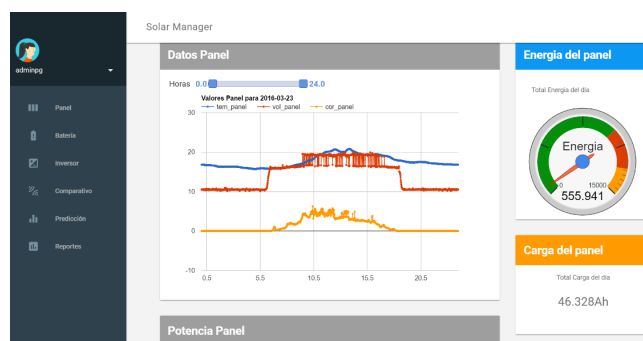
adminpg

Panel
Batería
Inversor
Comparativo
Predicción
Reportes

Solar Manager

Datos Panel

Horas 0.0 24.0

Valores Panel para 2016-03-23
tem_panel vol_panel cor_panel

30
20
10
0
-10

0.5 5.5 10.5 15.5 20.5

Potencia Panel

Energía del panel

Total Energía del día

Energía
0 15000
555.941

Carga del panel

Total Carga del día

46.328Ah